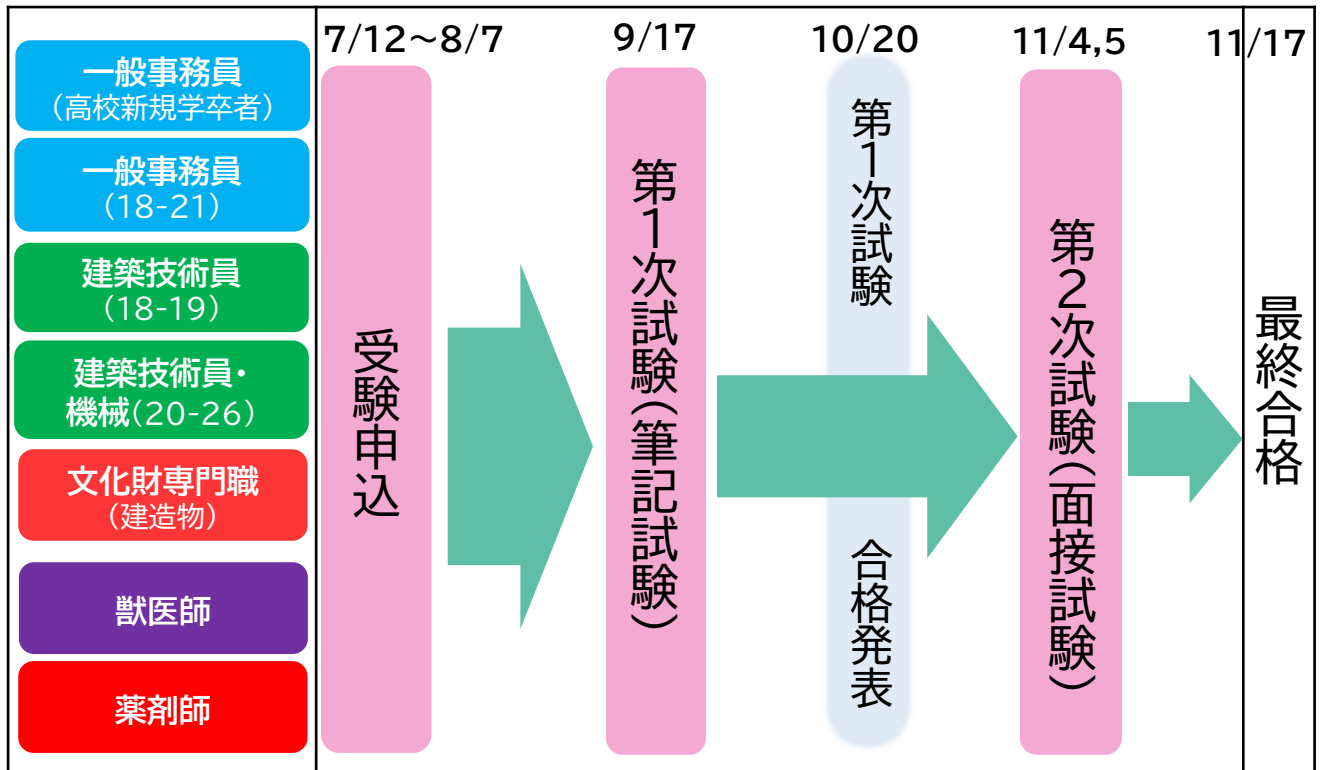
一般事務員
（高校新規学卒者）

一般事務員
（18-21）

建築技術員
（18-19）

建築技術員・機械（20-26）

文化財専門職
（建造物）

獣医師

薬剤師

7/12～8/7

受験申込

9/17

第1次試験（筆記試験）

10/20

第1次試験

合格発表

11/4,5

第2次試験（面接試験）

11/17

最終合格